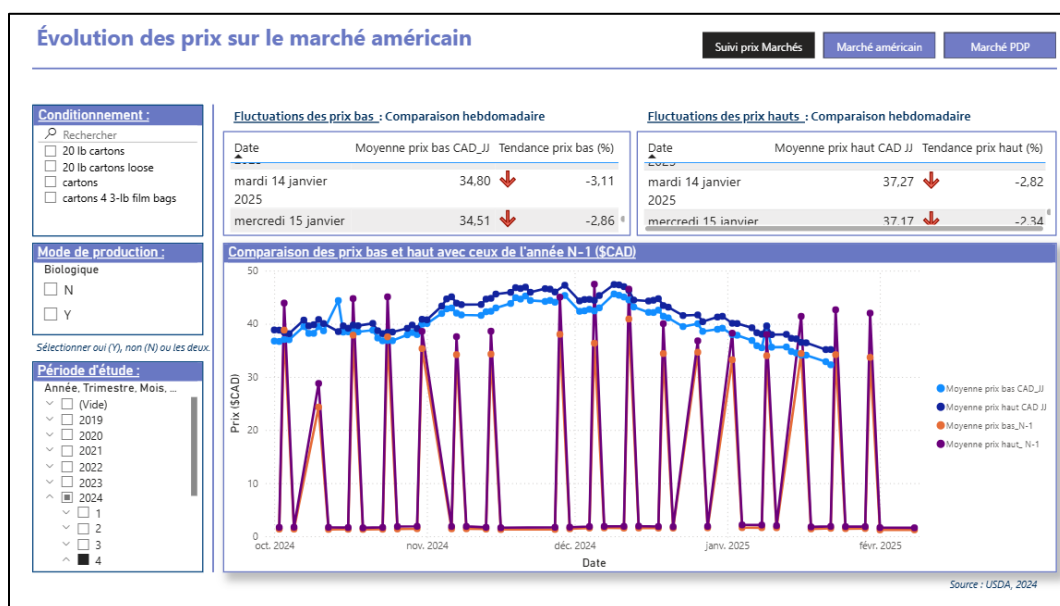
Évolution des prix sur le marché américain

Suivi prix Marchés | Marché américain | Marché PDP

Conditionnement :
Rechercher
20 lb cartons
20 lb cartons loose
cartons
cartons 4 3-lb film bags

Mode de production :
Biologique
N
Y
Sélectionner oui (Y), non (N) ou les deux.

Période d'étude :
Année, Trimestre, Mois, ...
(Vide)
2019
2020
2021
2022
2023
2024
1
2
3
4

Fluctuations des prix bas : Comparaison hebdomadaire

| Date | Moyenne prix bas CAD_JJ | Tendance prix bas (%) |
|---|---|---|
| mardi 14 janvier 2025 | 34,80 | -3,11 |
| mercredi 15 janvier | 34,51 | -2,86 |

Fluctuations des prix hauts : Comparaison hebdomadaire

| Date | Moyenne prix haut CAD JJ | Tendance prix haut (%) |
|---|---|---|
| mardi 14 janvier 2025 | 37,27 | -2,82 |
| mercredi 15 janvier | 37,17 | -2,34 |

Comparaison des prix bas et haut avec ceux de l'année N-1 ($CAD)

Prix ($CAD)
50
40
30
20
10
0
oct. 2024
nov. 2024
déc. 2024
janv. 2025
févr. 2025
Date

Moyenne prix bas CAD_JJ
Moyenne prix haut CAD JJ
Moyenne prix bas_N-1
Moyenne prix haut_ N-1

Source : USDA, 2024